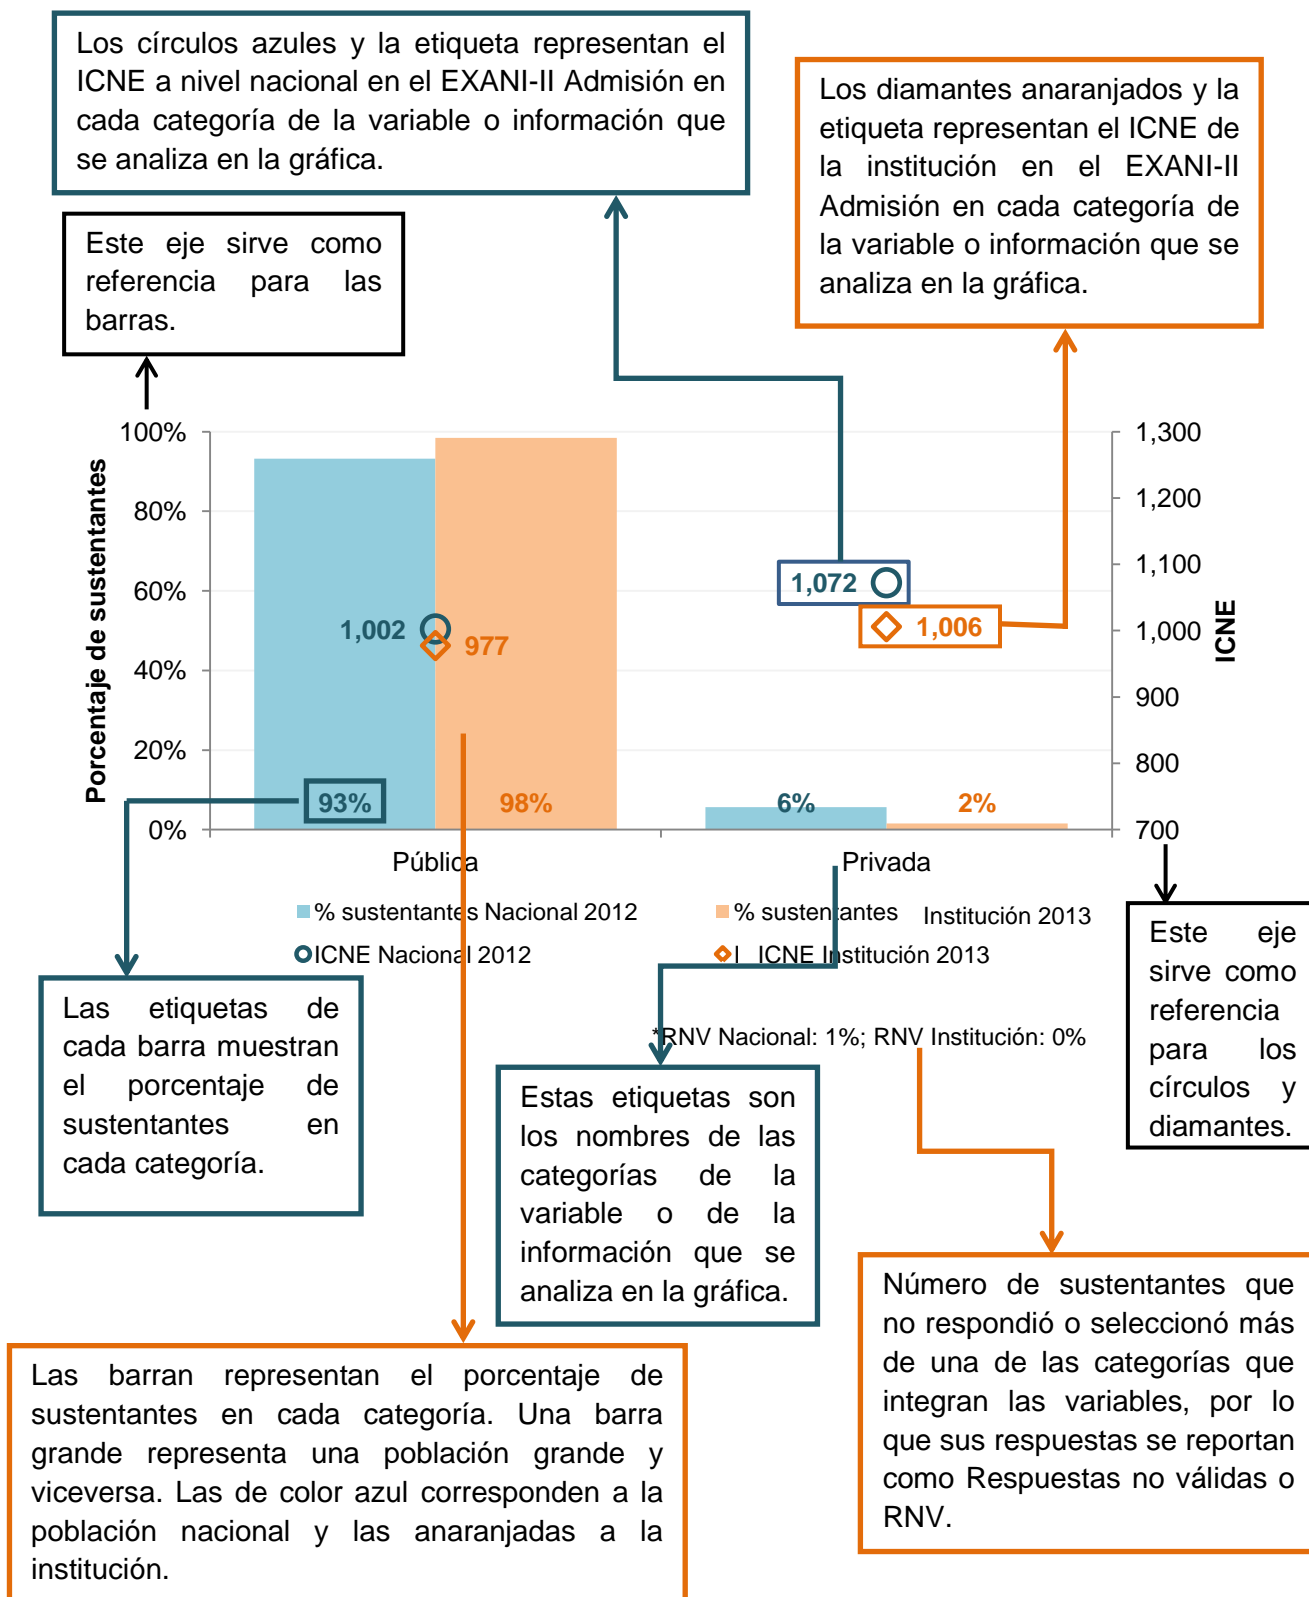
Los círculos azules y la etiqueta representan el ICNE a nivel nacional en el EXANI-II Admisión en cada categoría de la variable o información que se analiza en la gráfica.

Los diamantes anaranjados y la etiqueta representan el ICNE de la institución en el EXANI-II Admisión en cada categoría de la variable o información que se analiza en la gráfica.

Este eje sirve como referencia para las barras.

Porcentaje de sustentantes

100%
80%
60%
40%
20%
0%

1,300
1,200
1,100
1,000
900
800
700

ICNE

1,072
1,006
1,002
977
93%
98%
6%
2%

Pública
Privada

% sustentantes Nacional 2012
% sustentantes Institución 2013
ICNE Nacional 2012
ICNE Institución 2013

*RNV Nacional: 1%; RNV Institución: 0%

Este eje sirve como referencia para los círculos y diamantes.

Las etiquetas de cada barra muestran el porcentaje de sustentantes en cada categoría.

Estas etiquetas son los nombres de las categorías de la variable o de la información que se analiza en la gráfica.

Número de sustentantes que no respondió o seleccionó más de una de las categorías que integran las variables, por lo que sus respuestas se reportan como Respuestas no válidas o RNV.

Las barran representan el porcentaje de sustentantes en cada categoría. Una barra grande representa una población grande y viceversa. Las de color azul corresponden a la población nacional y las anaranjadas a la institución.